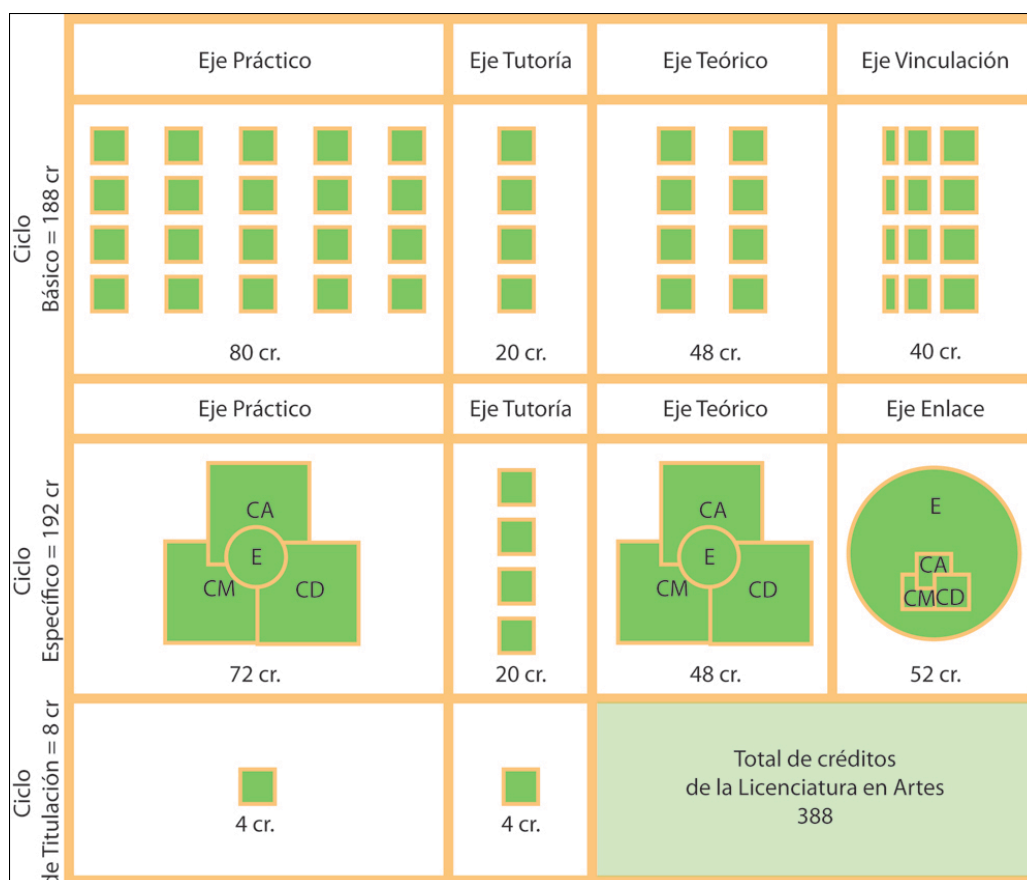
Ciclo Básico = 188 cr

| Eje Práctico | Eje Tutoría | Eje Teórico | Eje Vinculación |
|---|---|---|---|
| 80 cr. | 20 cr. | 48 cr. | 40 cr. |

Ciclo Específico = 192 cr

| Eje Práctico | Eje Tutoría | Eje Teórico | Eje Enlace |
|---|---|---|---|
| CA E CM CD | | CA E CM CD | E CA CMCD |
| 72 cr. | 20 cr. | 48 cr. | 52 cr. |

Ciclo de Titulación = 8 cr

4 cr.

4 cr.

Total de créditos de la Licenciatura en Artes 388